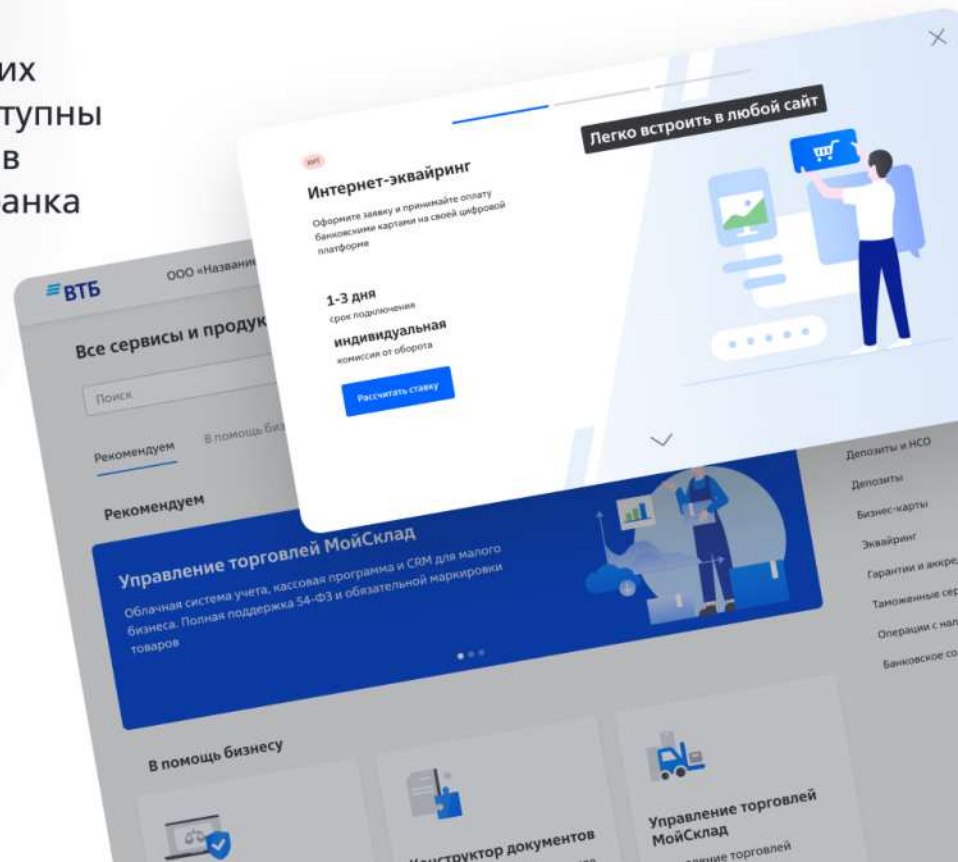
их
тупны
в
анка

ВТБ
ООО «Назван

Все сервисы и продук

Поиск

Рекомендуем
В помощь биз

Рекомендуем

Управление торговлей МойСклад
Облачная система учета, кассовая программа и CRM для малого бизнеса. Полная поддержка 54-ФЗ и обязательной маркировки товаров

В помощь бизнесу

Конструктор документов

Управление торговлей МойСклад
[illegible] торговлей

Депозиты и НСО
Депозиты
Бизнес-карты
Эквайринг
Гарантии и аккре
Таможенные сер
Операции с нал
Банковское со

ХИТ
Интернет-эквайринг
Оформите заявку и принимайте оплату банковскими картами на своей цифровой платформе

1-3 дня
срок подключения

индивидуальная
комиссия от оборота

Рассчитать ставку

Легко встроить в любой сайт